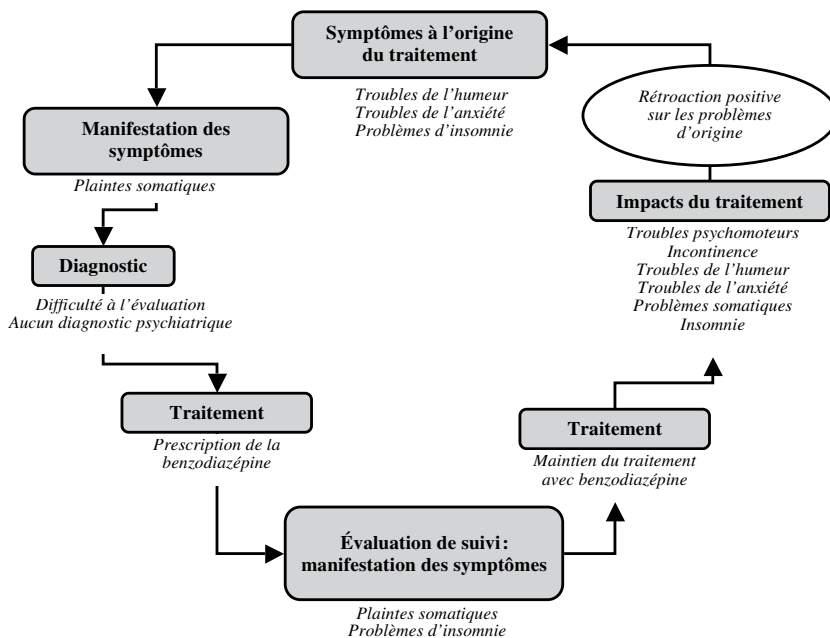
Symptômes à l'origine du traitement

Troubles de l'humeur
Troubles de l'anxiété
Problèmes d'insomnie

Rétroaction positive sur les problèmes d'origine

Manifestation des symptômes

Plaintes somatiques

Impacts du traitement

Troubles psychomoteurs
Incontinence
Troubles de l'humeur
Troubles de l'anxiété
Problèmes somatiques
Insomnie

Diagnostic

Difficulté à l'évaluation
Aucun diagnostic psychiatrique

Traitement

Prescription de la benzodiazépine

Traitement

Maintien du traitement avec benzodiazépine

Évaluation de suivi : manifestation des symptômes

Plaintes somatiques
Problèmes d'insomnie